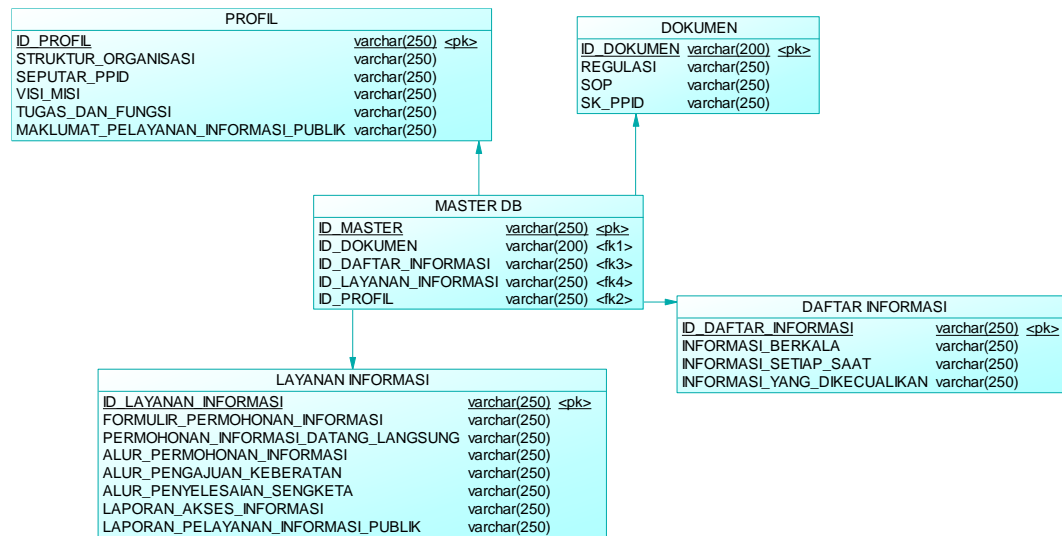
PROFIL

| | | |
|---|---|---|
| ID_PROFIL | varchar(250) | <pk> |
| STRUKTUR_ORGANISASI | varchar(250) | |
| SEPUTAR_PPID | varchar(250) | |
| VISI_MISI | varchar(250) | |
| TUGAS_DAN_FUNGSI | varchar(250) | |
| MAKLUMAT_PELAYANAN_INFORMASI_PUBLIK | varchar(250) | |

DOKUMEN

| | | |
|---|---|---|
| ID_DOKUMEN | varchar(200) | <pk> |
| REGULASI | varchar(250) | |
| SOP | varchar(250) | |
| SK_PPID | varchar(250) | |

MASTER DB

| | | |
|---|---|---|
| ID_MASTER | varchar(250) | <pk> |
| ID_DOKUMEN | varchar(200) | <fk1> |
| ID_DAFTAR_INFORMASI | varchar(250) | <fk3> |
| ID_LAYANAN_INFORMASI | varchar(250) | <fk4> |
| ID_PROFIL | varchar(250) | <fk2> |

DAFTAR INFORMASI

| | | |
|---|---|---|
| ID_DAFTAR_INFORMASI | varchar(250) | <pk> |
| INFORMASI_BERKALA | varchar(250) | |
| INFORMASI_SETIAP_SAAT | varchar(250) | |
| INFORMASI_YANG_DIKECUALIKAN | varchar(250) | |

LAYANAN INFORMASI

| | | |
|---|---|---|
| ID_LAYANAN_INFORMASI | varchar(250) | <pk> |
| FORMULIR_PERMOHONAN_INFORMASI | varchar(250) | |
| PERMOHONAN_INFORMASI_DATANG_LANGSUNG | varchar(250) | |
| ALUR_PERMOHONAN_INFORMASI | varchar(250) | |
| ALUR_PENGAJUAN_KEBERATAN | varchar(250) | |
| ALUR_PENYELESAIAN_SENGKETA | varchar(250) | |
| LAPORAN_AKSES_INFORMASI | varchar(250) | |
| LAPORAN_PELAYANAN_INFORMASI_PUBLIK | varchar(250) | |